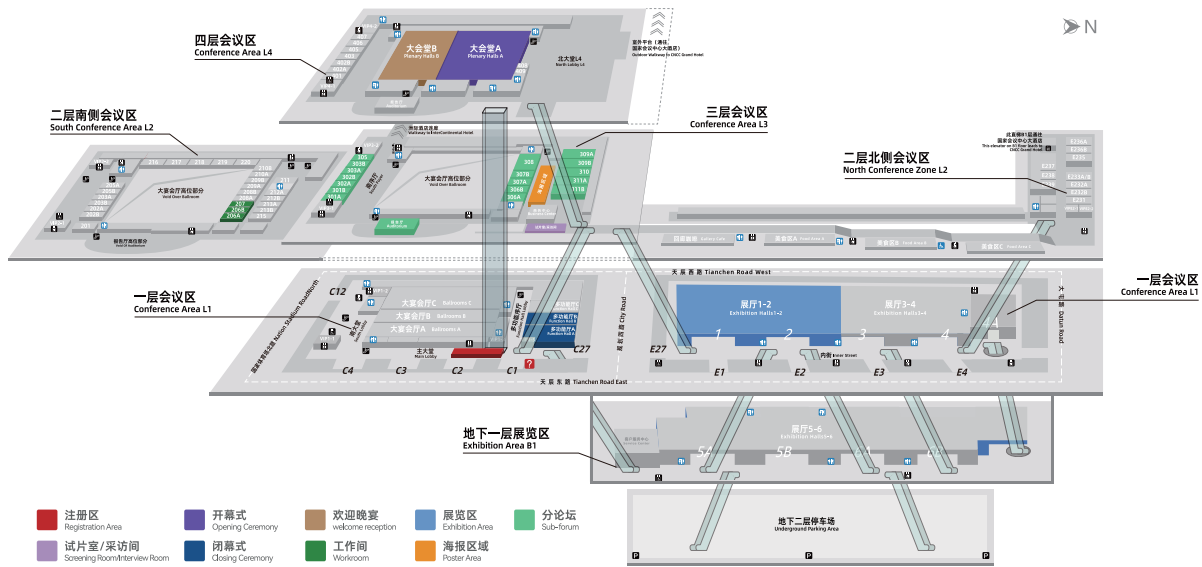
N

四层会议区
Conference Area L4

大会堂B
Plenary Halls B

大会堂A
Plenary Halls A

北大堂L4
North Lobby L4

室外平台（通往国家会议中心大酒店）
Outdoor Walkway to CNCC Grand Hotel

二层南侧会议区
South Conference Area L2

大宴会厅高位部分
Void Over Ballroom

三层会议区
Conference Area L3

二层北侧会议区
North Conference Zone L2

一层会议区
Conference Area L1

大宴会厅C
Ballrooms C

大宴会厅B
Ballrooms B

大宴会厅A
Ballrooms A

主大堂
Main Lobby

多功能厅A
Function Hall A

多功能厅B
Function Hall B

天辰西路 Tianchen Road West

天辰东路 Tianchen Road East

展厅1-2
Exhibition Halls1-2

展厅3-4
Exhibition Halls3-4

1 2 3 4

C12 C4 C3 C2 C1 C27 E27 E1 E2 E3 E4

内街 Inner Street

大屯路 Datun Road

国家体育场北路 National Stadium Road North

地下一层展览区
Exhibition Area B1

展厅5-6
Exhibition Halls5-6

5A 5B 6B 6A

地下二层停车场
Underground Parking Area

305 303B 303A 302B 302A 301B 301A
306 307B 307A 306B 306A
309A 309B 310 311A 311B
207 206A 206B
216 217 218 219 220
E236A E236B E235 E233A/B E232A E232B E231 E237 E238

注册区
Registration Area

开幕式
Opening Ceremony

欢迎晚宴
welcome reception

展览区
Exhibition Area

分论坛
Sub-forum

试片室/采访间
Screening Room/Interview Room

闭幕式
Closing Ceremony

工作间
Workroom

海报区域
Poster Area